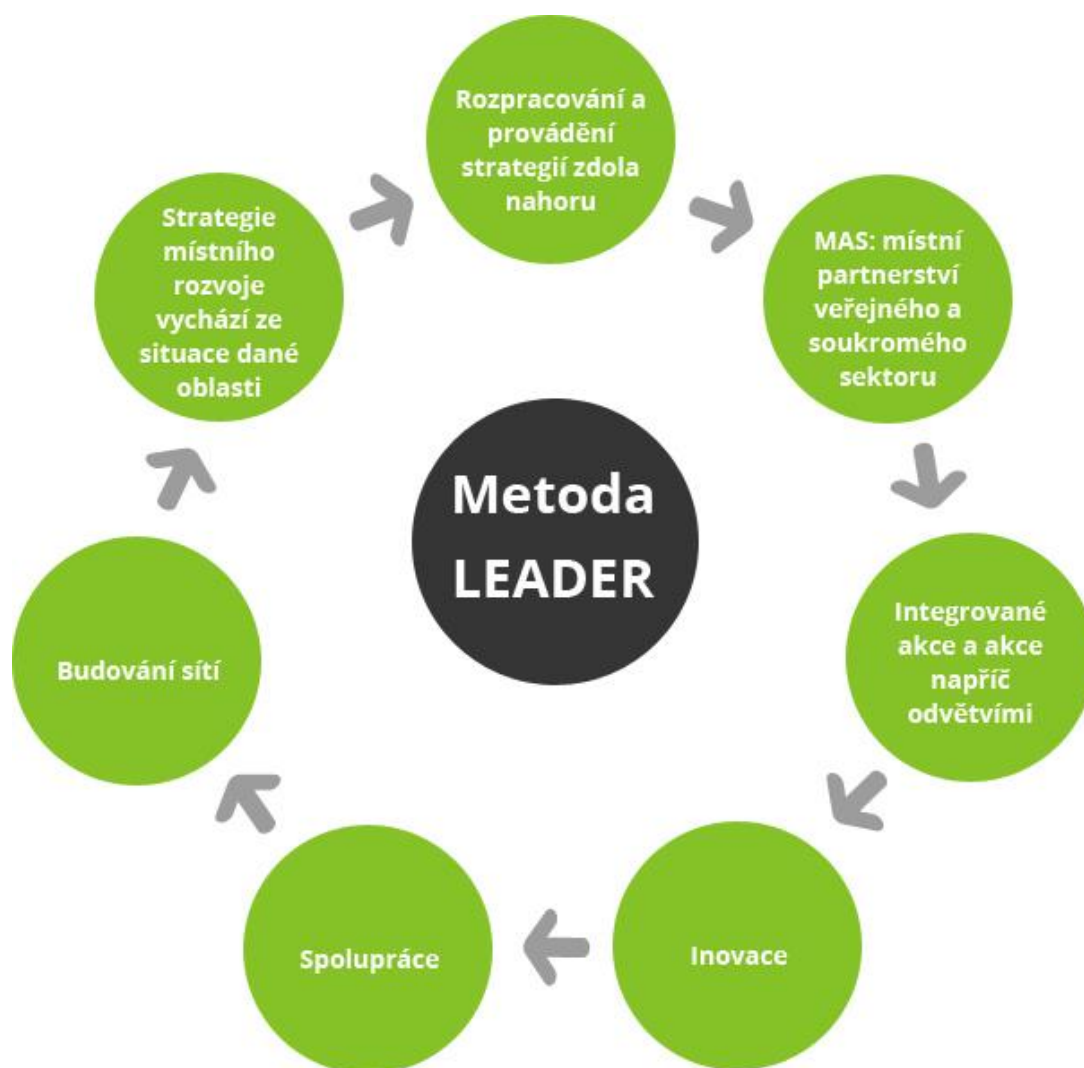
Rozpracování a provádění strategií zdola nahoru

MAS: místní partnerství veřejného a soukromého sektoru

Integrované akce a akce napříč odvětvími

Inovace

Spolupráce

Budování sítí

Strategie místního rozvoje vychází ze situace dané oblasti

Metoda LEADER